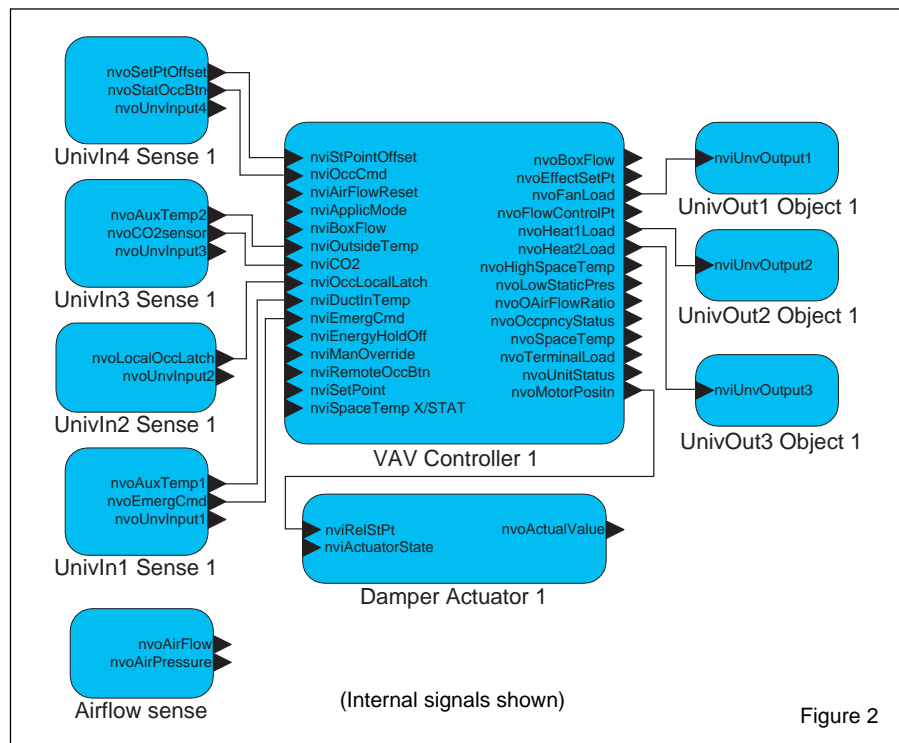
nvoSetPtOffset
nvoStatOccBtn
nvoUnvInput4

UnivIn4 Sense 1

nvoAuxTemp2
nvoCO2sensor
nvoUnvInput3

UnivIn3 Sense 1

nvoLocalOccLatch
nvoUnvInput2

UnivIn2 Sense 1

nvoAuxTemp1
nvoEmergCmd
nvoUnvInput1

UnivIn1 Sense 1

nvoAirFlow
nvoAirPressure

Airflow sense

nviStPointOffset
nviOccCmd
nviAirFlowReset
nviApplicMode
nviBoxFlow
nviOutsideTemp
nviCO2
nviOccLocalLatch
nviDuctInTemp
nviEmergCmd
nviEnergyHoldOff
nviManOverride
nviRemoteOccBtn
nviSetPoint
nviSpaceTemp X/STAT

nvoBoxFlow
nvoEffectSetPt
nvoFanLoad
nvoFlowControlPt
nvoHeat1Load
nvoHeat2Load
nvoHighSpaceTemp
nvoLowStaticPres
nvoOAirFlowRatio
nvoOccpncyStatus
nvoSpaceTemp
nvoTerminalLoad
nvoUnitStatus
nvoMotorPositn

VAV Controller 1

nviUnvOutput1

UnivOut1 Object 1

nviUnvOutput2

UnivOut2 Object 1

nviUnvOutput3

UnivOut3 Object 1

nviRelStPt
nviActuatorState
nvoActualValue

Damper Actuator 1

(Internal signals shown)

Figure 2